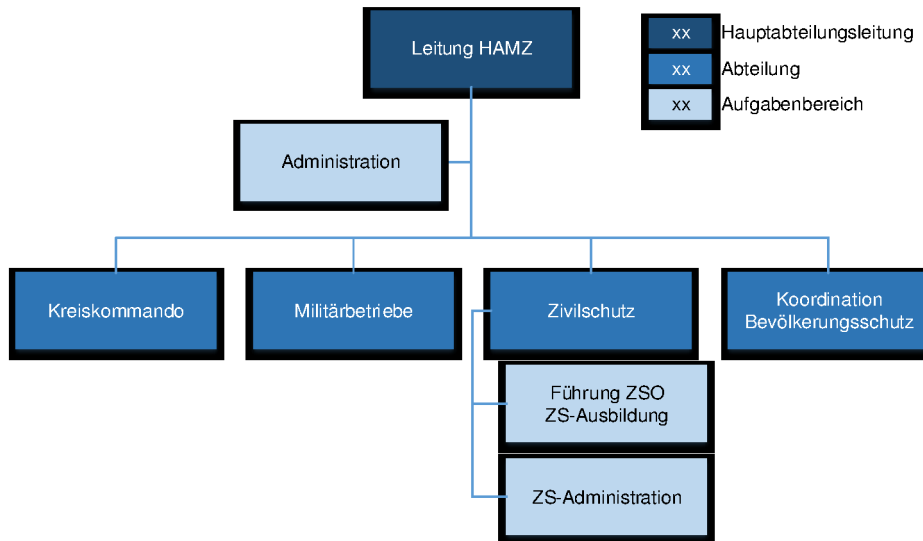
Leitung HAMZ

xx Hauptabteilungsleitung
xx Abteilung
xx Aufgabenbereich

Administration

Kreiskommando

Militärbetriebe

Zivilschutz

Koordination Bevölkerungsschutz

Führung ZSO
ZS-Ausbildung

ZS-Administration